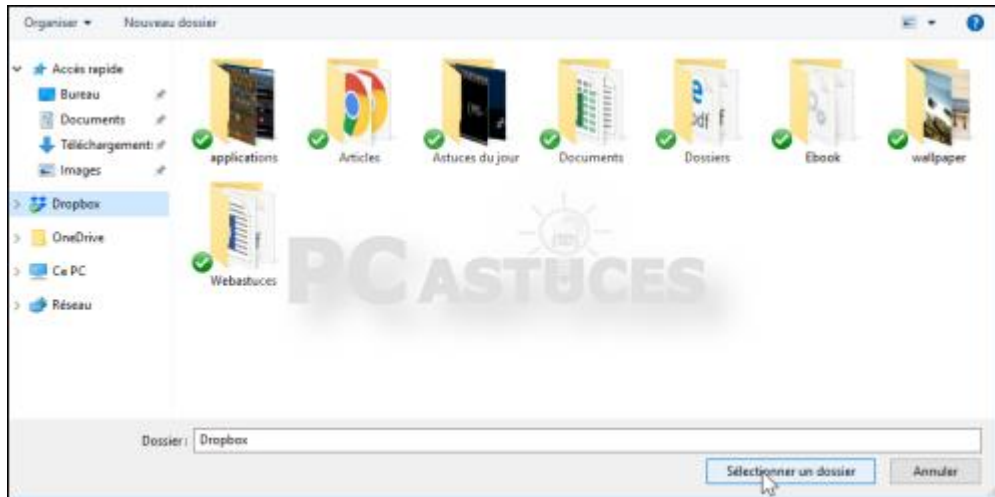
Organiser ▾ Nouveau dossier

Accès rapide
Bureau
Documents
Téléchargements
Images
Dropbox
OneDrive
Ce PC
Réseau

applications
Articles
Astuces du jour
Documents
Dossiers
Ebook
wallpaper
Webastuces

PC ASTUCES

Dossier : Dropbox

Sélectionner un dossier
Annuler